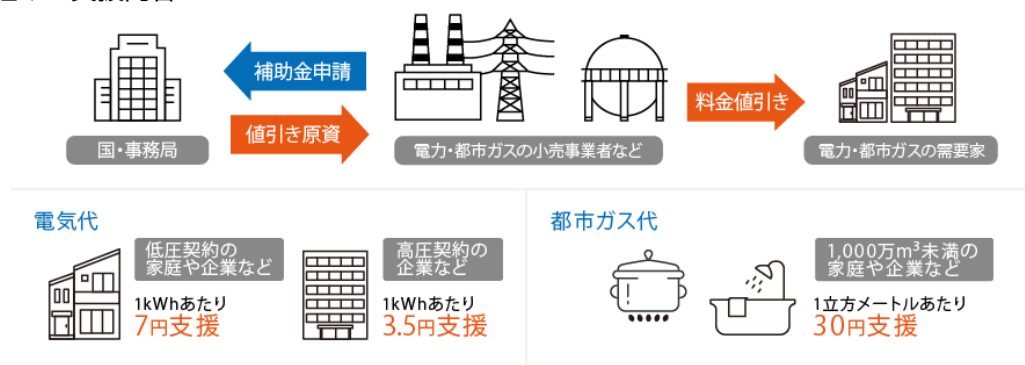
補助金申請

値引き原資

料金値引き

国・事務局

電力・都市ガスの小売事業者など

電力・都市ガスの需要家

電気代

低圧契約の家庭や企業など

1kWhあたり
7円支援

高圧契約の企業など

1kWhあたり
3.5円支援

都市ガス代

1,000万m$^3$未満の家庭や企業など

1立方メートルあたり
30円支援